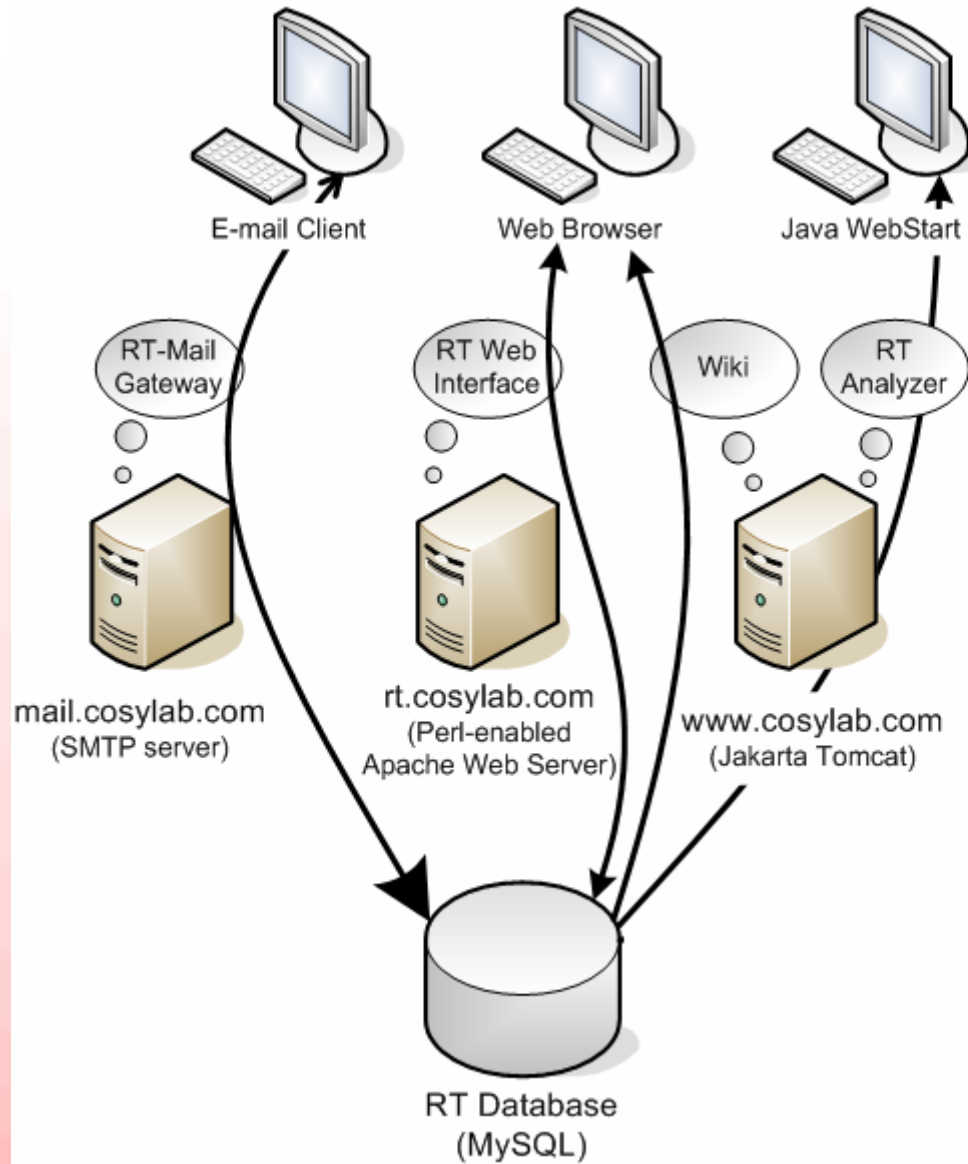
E-mail Client

Web Browser

Java WebStart

RT-Mail Gateway

RT Web Interface

Wiki

RT Analyzer

mail.cosylab.com
(SMTP server)

rt.cosylab.com
(Perl-enabled Apache Web Server)

www.cosylab.com
(Jakarta Tomcat)

RT Database
(MySQL)